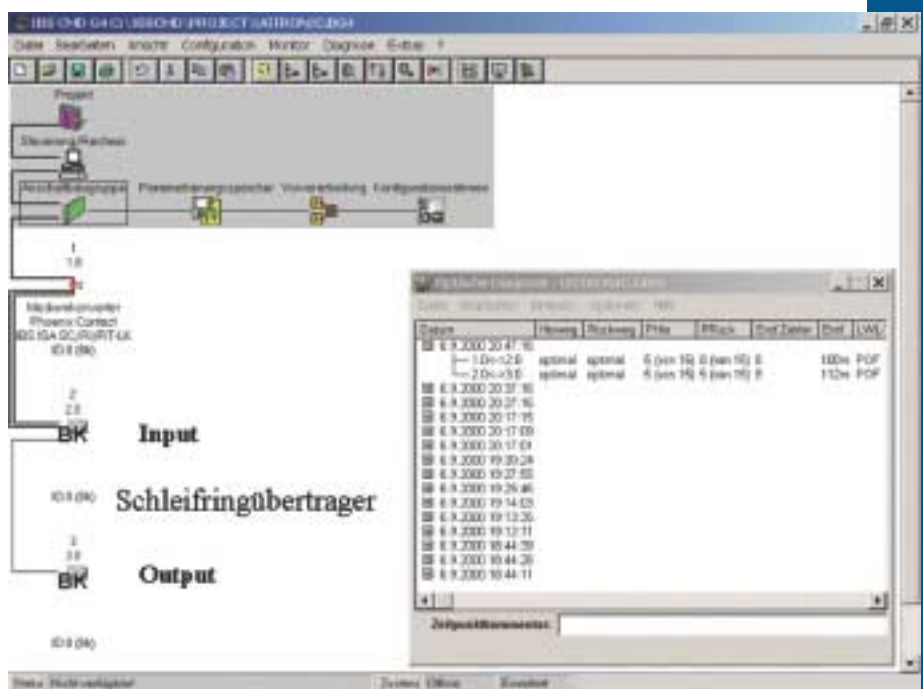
IBS CMD G4 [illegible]

Datei Bearbeiten Ansicht Configuration Monitor Diagnose Extras ?

Projekt

Steuerung/Rechner

Anschaltbaugruppe Parametrierungsspeicher Vorverarbeitung Konfigurationsadresse

1
1.0

Medienkonverter
Phoenix Contact
IBS ISA SC/RI/RT-LK
ID 8 (8h)

2
2.0

BK

Input

ID 8 (8h)

Schleifringübertrager

3
3.0

BK

Output

ID 8 (8h)

Optische Diagnose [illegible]

Datei Bearbeiten Ansicht Optionen Hilfe

| Datum | Hinweg | Rückweg | PHin | PRück | Ext Zähler | Ext | LWL |
|---|---|---|---|---|---|---|---|
| 6.9.2000 20:47:16 | | | | | | | |
| 1.0<->2.0 | optimal | optimal | 6 (von 15) | 8 (von 15) | 8 | | 180m POF |
| 2.0<->3.0 | optimal | optimal | 5 (von 15) | 5 (von 15) | 8 | | 112m POF |
| 6.9.2000 20:37:16 | | | | | | | |
| 6.9.2000 20:27:16 | | | | | | | |
| 6.9.2000 20:17:15 | | | | | | | |
| 6.9.2000 20:17:09 | | | | | | | |
| 6.9.2000 20:17:01 | | | | | | | |
| 6.9.2000 19:30:24 | | | | | | | |
| 6.9.2000 19:27:53 | | | | | | | |
| 6.9.2000 19:25:46 | | | | | | | |
| 6.9.2000 19:14:03 | | | | | | | |
| 6.9.2000 19:13:35 | | | | | | | |
| 6.9.2000 19:12:11 | | | | | | | |
| 6.9.2000 18:44:59 | | | | | | | |
| 6.9.2000 18:44:26 | | | | | | | |
| 6.9.2000 18:44:11 | | | | | | | |

Zeitpunktkommentar:

Status: Nicht verbunden System: Offline Eventlist